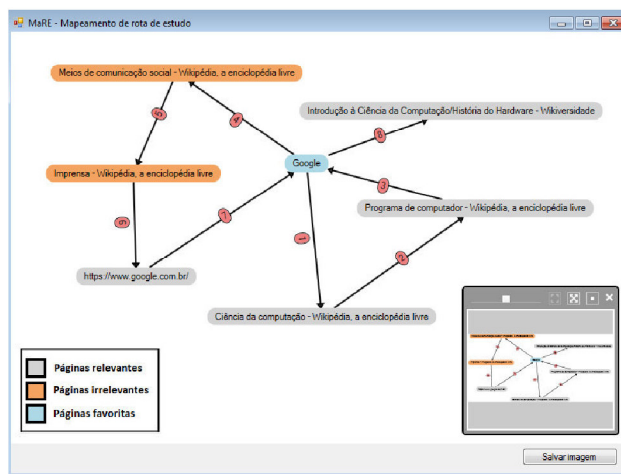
MaRE - Mapeamento de rota de estudo

Meios de comunicação social - Wikipédia, a enciclopédia livre

Introdução à Ciência da Computação/História do Hardware - Wikiversidade

Google

Imprensa - Wikipédia, a enciclopédia livre

Programa de computador - Wikipédia, a enciclopédia livre

https://www.google.com.br/

Ciência da computação - Wikipédia, a enciclopédia livre

1
2
3
4
5
6
7
8

Páginas relevantes
Páginas irrelevantes
Páginas favoritas

Salvar imagem